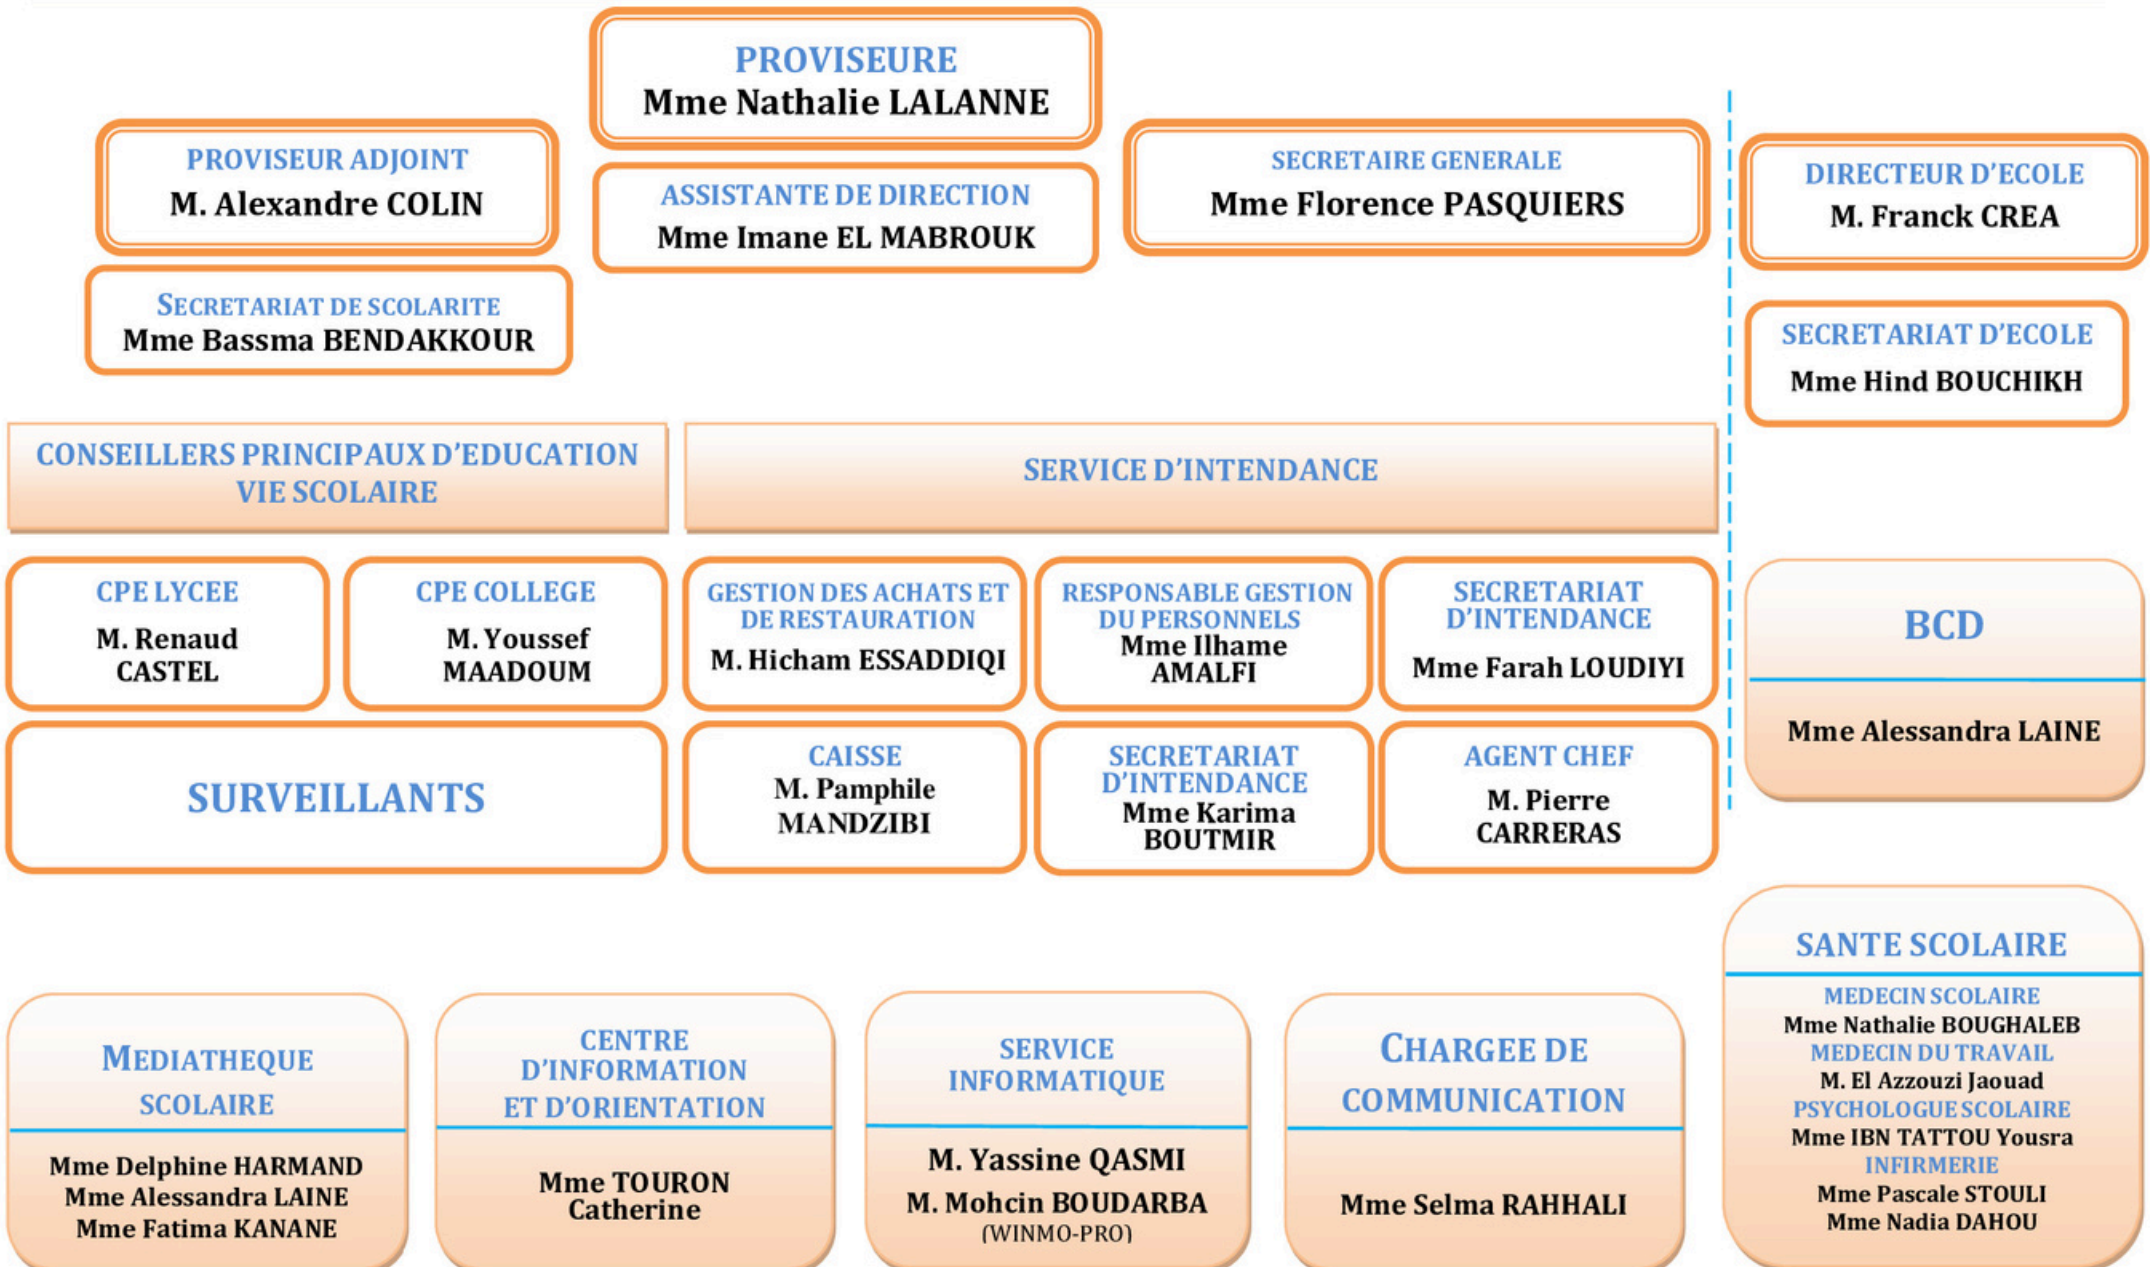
PROVISEURE
Mme Nathalie LALANNE

PROVISEUR ADJOINT
M. Alexandre COLIN

ASSISTANTE DE DIRECTION
Mme Imane EL MABROUK

SECRETAIRE GENERALE
Mme Florence PASQUIERS

DIRECTEUR D'ECOLE
M. Franck CREA

SECRETARIAT DE SCOLARITE
Mme Bassma BENDAKKOUR

SECRETARIAT D'ECOLE
Mme Hind BOUCHIKH

CONSEILLERS PRINCIPAUX D'EDUCATION
VIE SCOLAIRE

SERVICE D'INTENDANCE

CPE LYCEE
M. Renaud CASTEL

CPE COLLEGE
M. Youssef MAADOUM

GESTION DES ACHATS ET DE RESTAURATION
M. Hicham ESSADDIQI

RESPONSABLE GESTION DU PERSONNELS
Mme Ilhame AMALFI

SECRETARIAT D'INTENDANCE
Mme Farah LOUDIYI

BCD
Mme Alessandra LAINE

SURVEILLANTS

CAISSE
M. Pamphile MANDZIBI

SECRETARIAT D'INTENDANCE
Mme Karima BOUTMIR

AGENT CHEF
M. Pierre CARRERAS

SANTE SCOLAIRE
MEDECIN SCOLAIRE
Mme Nathalie BOUGHALEB
MEDECIN DU TRAVAIL
M. El Azzouzi Jaouad
PSYCHOLOGUE SCOLAIRE
Mme IBN TATTOU Yousra
INFIRMERIE
Mme Pascale STOULI
Mme Nadia DAHOU

MEDIATHEQUE SCOLAIRE
Mme Delphine HARMAND
Mme Alessandra LAINE
Mme Fatima KANANE

CENTRE D'INFORMATION ET D'ORIENTATION
Mme TOURON Catherine

SERVICE INFORMATIQUE
M. Yassine QASMI
M. Mohcin BOUDARBA
(WINMO-PRO)

CHARGEE DE COMMUNICATION
Mme Selma RAHHALI